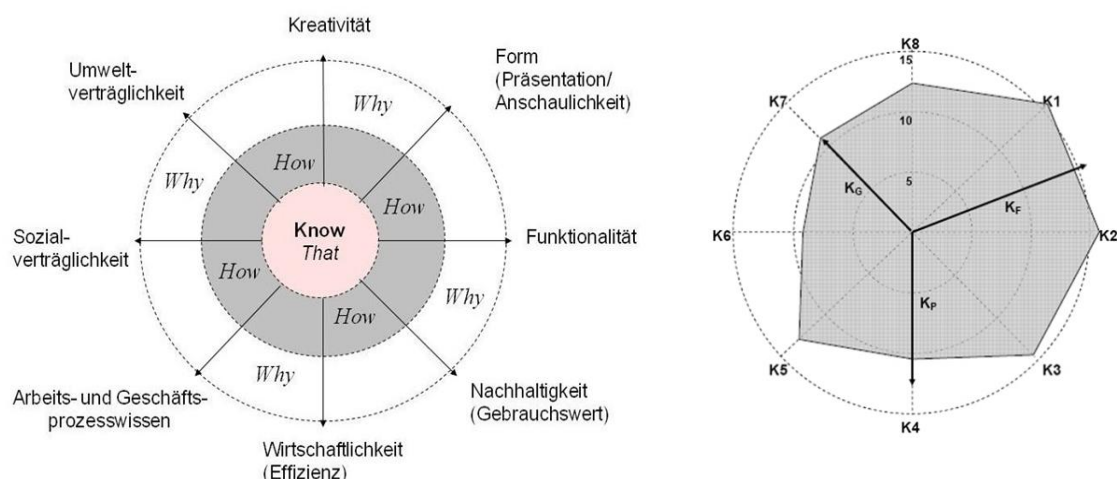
Kreativität

Form (Präsentation/ Anschaulichkeit)

Umweltverträglichkeit

Why

How

How

Why

Know
That

Sozialverträglichkeit

Funktionalität

How

How

Why

Why

Arbeits- und Geschäftsprozesswissen

Nachhaltigkeit (Gebrauchswert)

Wirtschaftlichkeit (Effizienz)

K8
15
K7
K1
10
5
$K_G$
$K_F$
K6
K2
$K_P$
K5
K3
K4